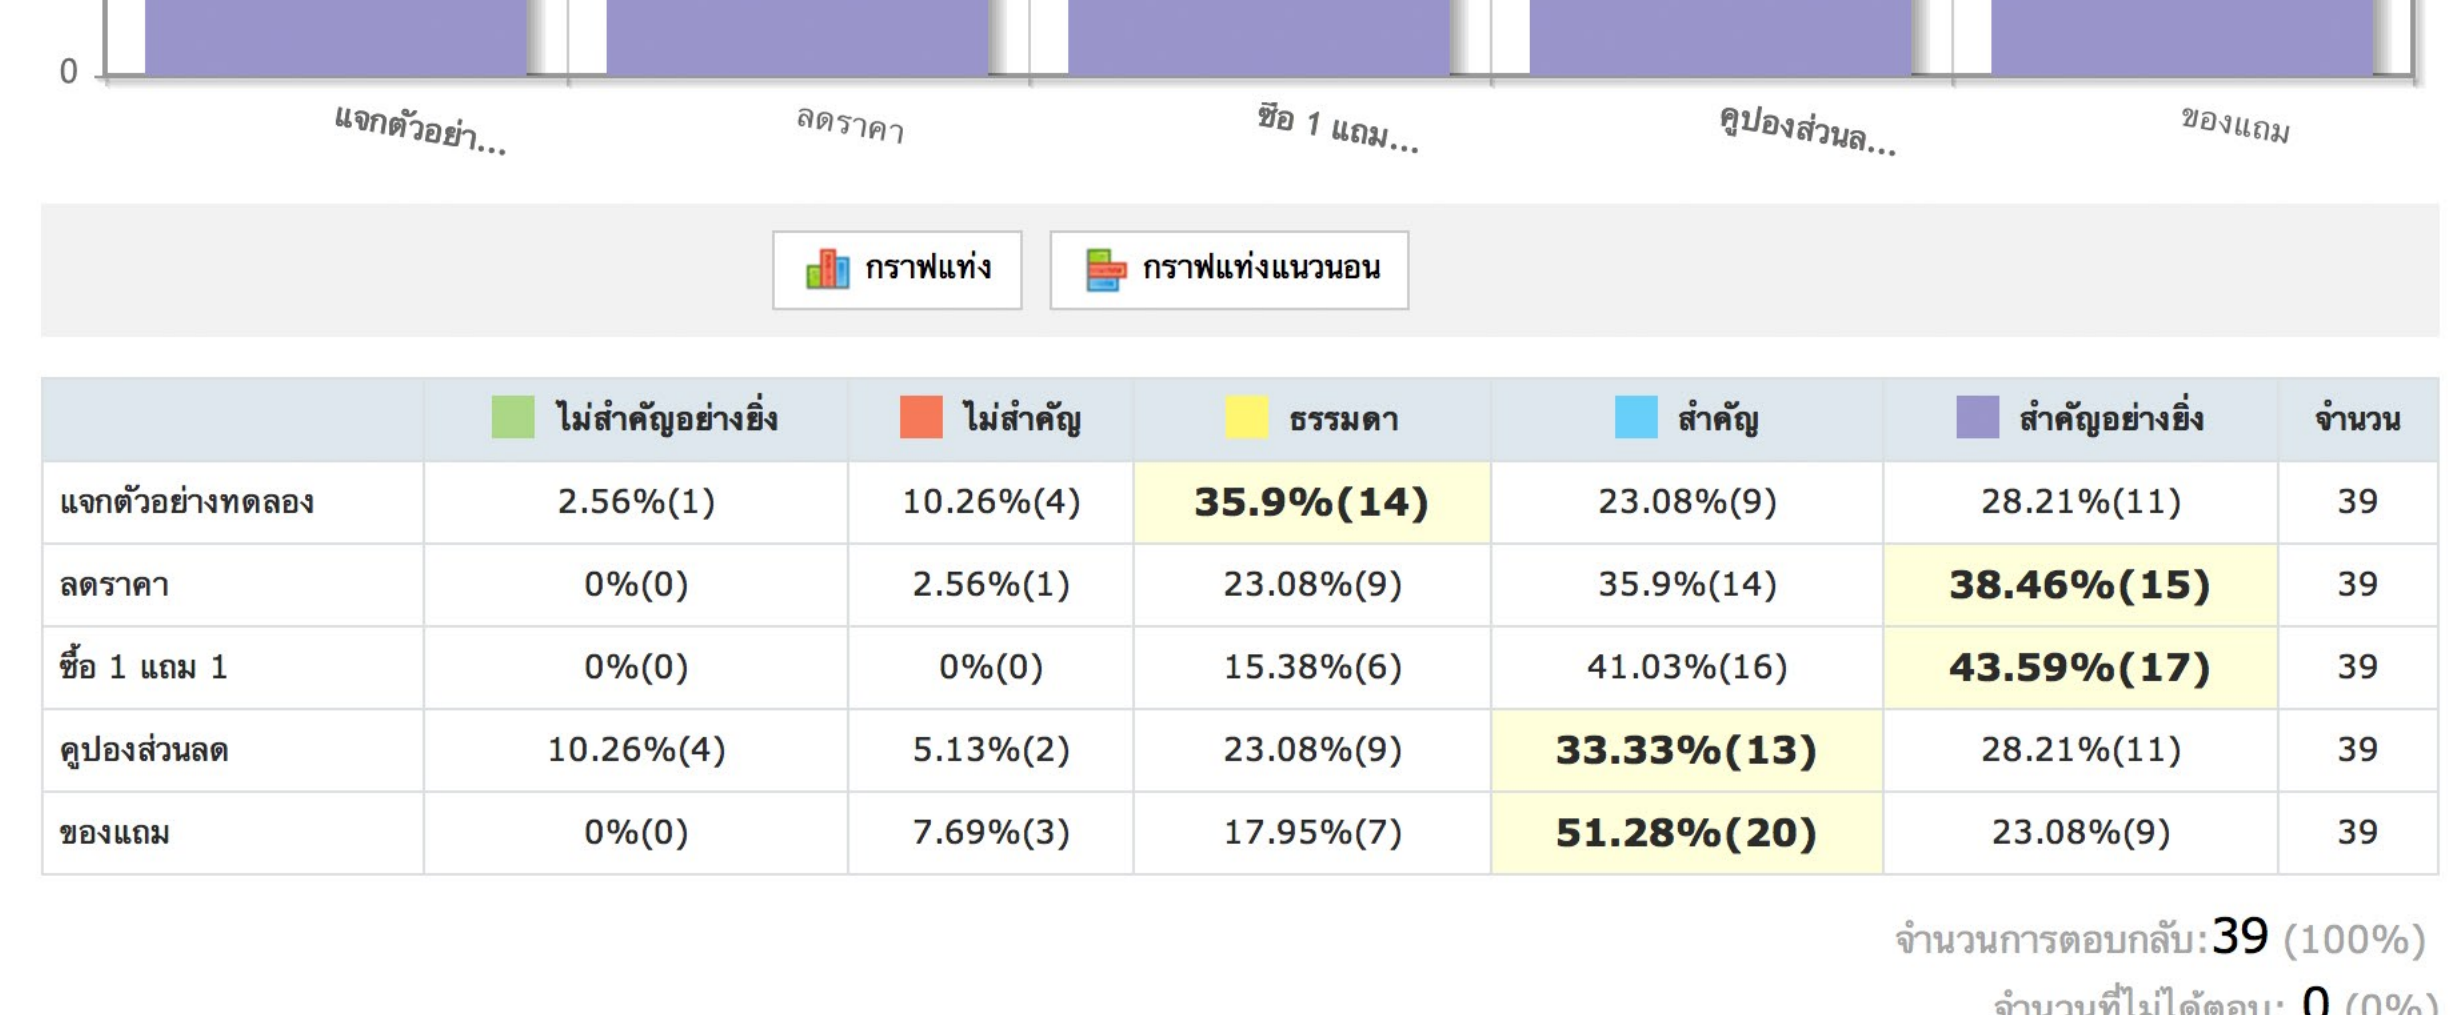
0

แจกตัวอย่า...

ลดราคา

ซื้อ 1 แถม...

คูปองส่วนล...

ของแถม

กราฟแท่ง

กราฟแท่งแนวนอน

| | ไม่สำคัญอย่างยิ่ง | ไม่สำคัญ | ธรรมดา | สำคัญ | สำคัญอย่างยิ่ง | จำนวน |
|---|---|---|---|---|---|---|
| แจกตัวอย่างทดลอง | 2.56%(1) | 10.26%(4) | 35.9%(14) | 23.08%(9) | 28.21%(11) | 39 |
| ลดราคา | 0%(0) | 2.56%(1) | 23.08%(9) | 35.9%(14) | 38.46%(15) | 39 |
| ซื้อ 1 แถม 1 | 0%(0) | 0%(0) | 15.38%(6) | 41.03%(16) | 43.59%(17) | 39 |
| คูปองส่วนลด | 10.26%(4) | 5.13%(2) | 23.08%(9) | 33.33%(13) | 28.21%(11) | 39 |
| ของแถม | 0%(0) | 7.69%(3) | 17.95%(7) | 51.28%(20) | 23.08%(9) | 39 |

จำนวนการตอบกลับ:39 (100%)

จำนวนที่ไม่ได้ตอบ: 0 (0%)